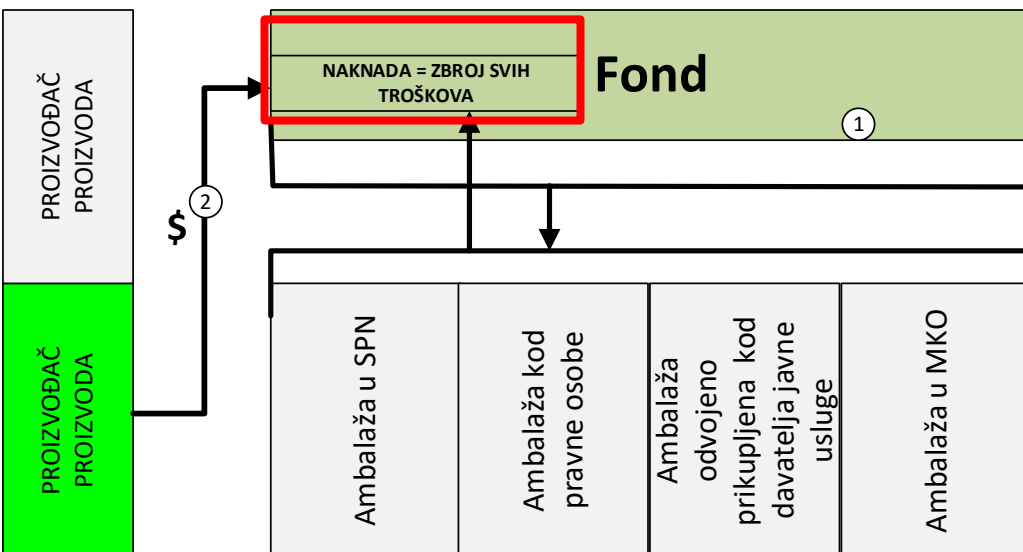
PROIZVOĐAČ PROIZVODA

PROIZVOĐAČ PROIZVODA

$ 2

NAKNADA = ZBROJ SVIH TROŠKOVA

Fond

1

Ambalaža u SPN

Ambalaža kod pravne osobe

Ambalaža odvojeno prikupljena kod davatelja javne usluge

Ambalaža u MKO